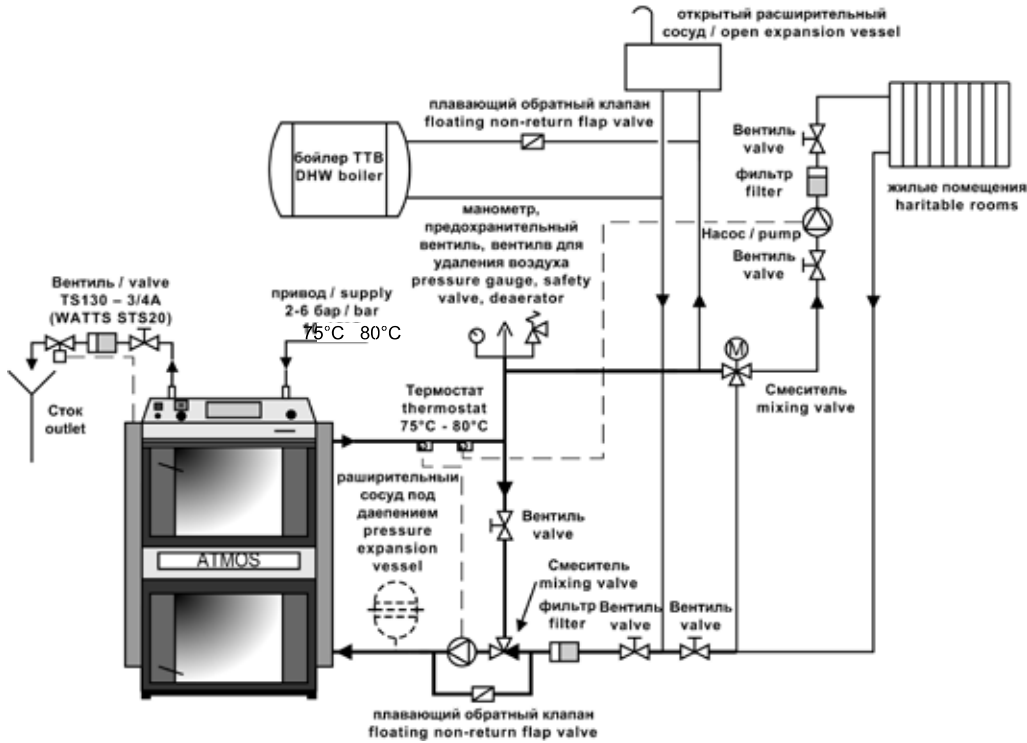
открытый расширительный сосуд / open expansion vessel

плавающий обратный клапан floating non-return flap valve

бойлер ТТВ DHW boiler

Вентиль valve

фильтр filter

жилые помещения haritable rooms

манометр, предохранительный вентиль, вентилв для удаления воздуха pressure gauge, safety valve, deaerator

Насос / pump

Вентиль valve

Вентиль / valve TS130 – 3/4A (WATTS STS20)

привод / supply 2-6 бар / bar 75°C 80°C

M

Смеситель mixing valve

Сток outlet

Термостат thermostat 75°C - 80°C

ATMOS

раширительный сосуд под даепением pressure expansion vessel

Вентиль valve

Смеситель mixing valve

фильтр filter

Вентиль valve

Вентиль valve

плавающий обратный клапан floating non-return flap valve